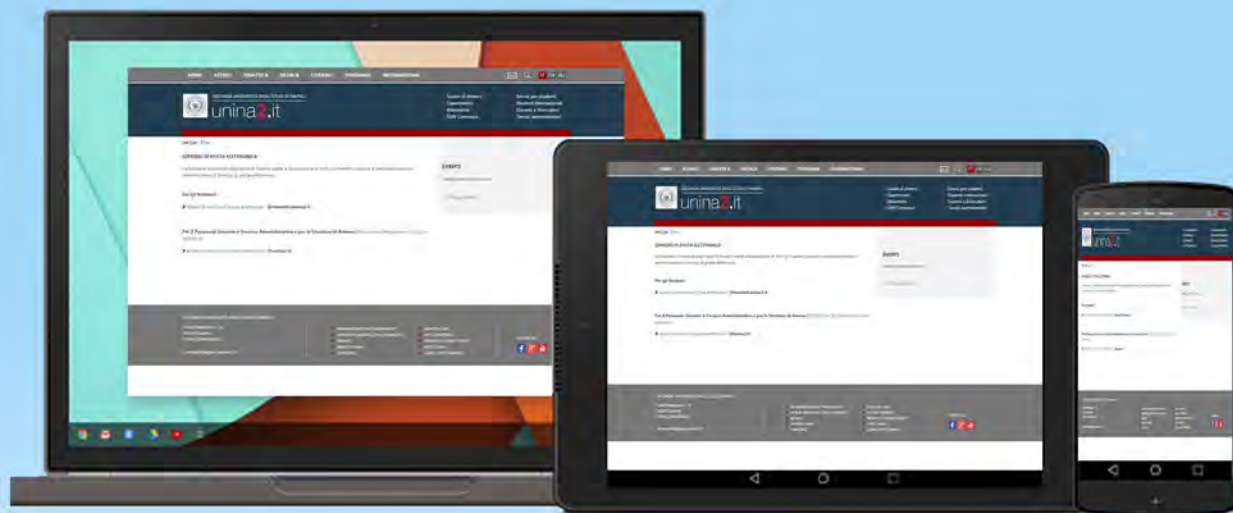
HOME ATENEO DIDATTICA RICERCA CORSI PERSONALE INFORMAZIONI

SECONDA UNIVERSITÀ DEGLI STUDI DI NAPOLI
unina2.it

Centri di Ateneo
Dipartimenti
Biblioteche
CUS Caserta

Servizi per studenti
Relazioni internazionali
Concorsi e Selezioni
Servizi amministrativi

SERVIZIO DI POSTA ELETTRONICA

EVENTI

Per gli Studenti:

@studenti.unina2.it

@unina2.it

unina2.it

SECONDA UNIVERSITÀ DEGLI STUDI DI NAPOLI
unina2.it

Centri di Ateneo
Dipartimenti
Biblioteche
CUS Caserta

Servizi per studenti
Relazioni internazionali
Concorsi e Selezioni
Servizi amministrativi

SERVIZIO DI POSTA ELETTRONICA

EVENTI

Per gli Studenti:

@studenti.unina2.it

@unina2.it

unina2.it